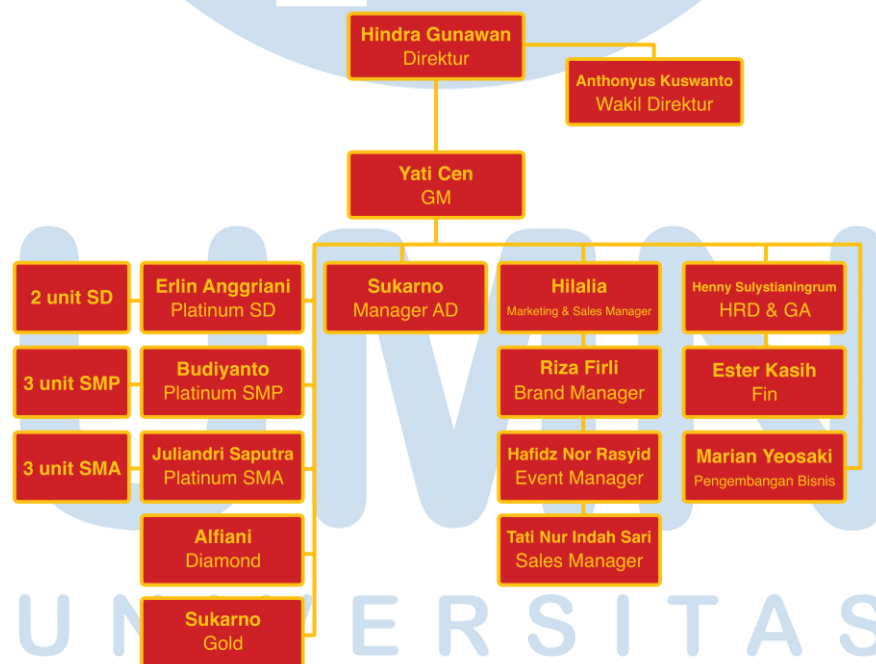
Hindra Gunawan
Direktur

Anthonyus Kuswanto
Wakil Direktur

Yati Cen
GM

2 unit SD

Erlin Anggriani
Platinum SD

Sukarno
Manager AD

Hilalia
Marketing & Sales Manager

Henny Sulystianingrum
HRD & GA

3 unit SMP

Budiyanto
Platinum SMP

Riza Firli
Brand Manager

Ester Kasih
Fin

3 unit SMA

Juliandri Saputra
Platinum SMA

Hafidz Nor Rasyid
Event Manager

Marian Yeosaki
Pengembangan Bisnis

Alfiani
Diamond

Tati Nur Indah Sari
Sales Manager

Sukarno
Gold

U N I V E R S I T A S